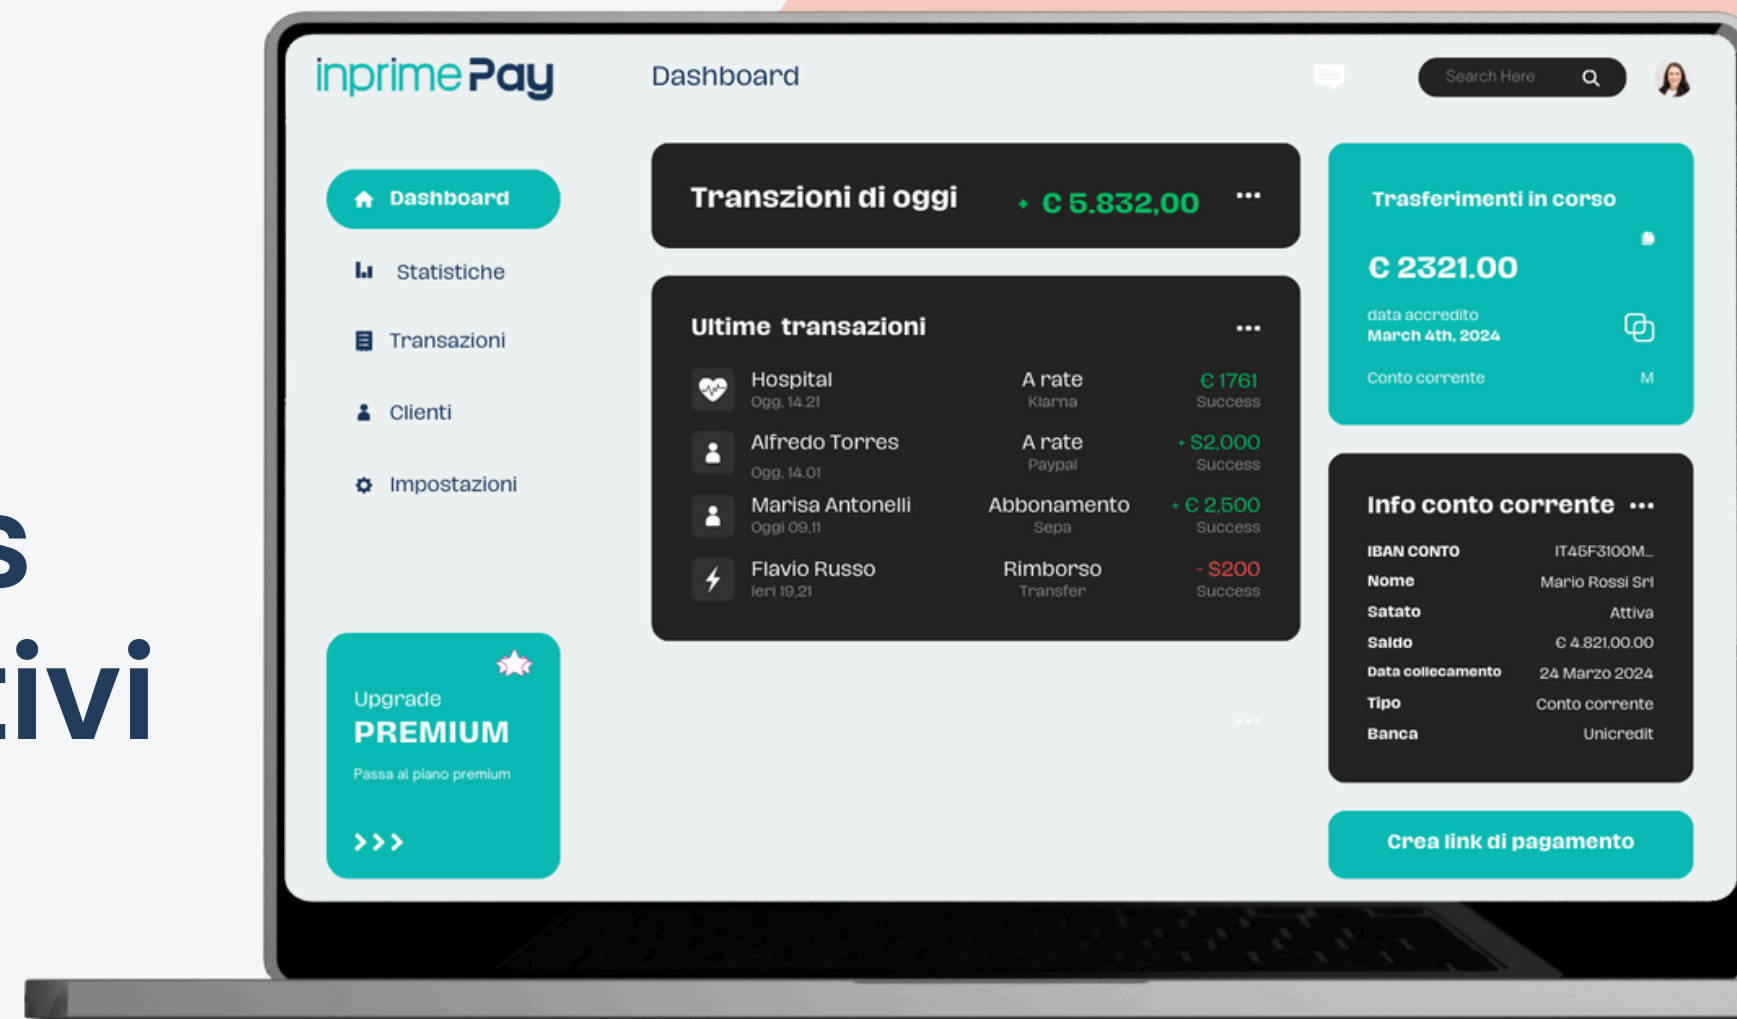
s
civi

inprime Pay
Dashboard
Search Here

Dashboard
Statistiche
Transazioni
Clienti
Impostazioni

Transzioni di oggi + € 5.832,00 ···

Ultime transazioni ···

| | | |
|---|---|---|
| Hospital<br>Ogg. 14.21 | A rate<br>Klarna | € 1761<br>Success |
| Alfredo Torres<br>Ogg. 14.01 | A rate<br>Paypal | + $2,000<br>Success |
| Marisa Antonelli<br>Oggi 09.11 | Abbonamento<br>Sepa | + € 2,500<br>Success |
| Flavio Russo<br>Ieri 19.21 | Rimborso<br>Transfer | - $200<br>Success |

Trasferimenti in corso
€ 2321.00
data accredito
March 4th, 2024
Conto corrente
M

Info conto corrente ···

| | |
|---|---|
| IBAN CONTO | IT45F3100M... |
| Nome | Mario Rossi Srl |
| Satato | Attiva |
| Saldo | € 4.821,00.00 |
| Data collecamento | 24 Marzo 2024 |
| Tipo | Conto corrente |
| Banca | Unicredit |

Upgrade
PREMIUM
Passa al piano premium
>>>

Crea link di pagamento